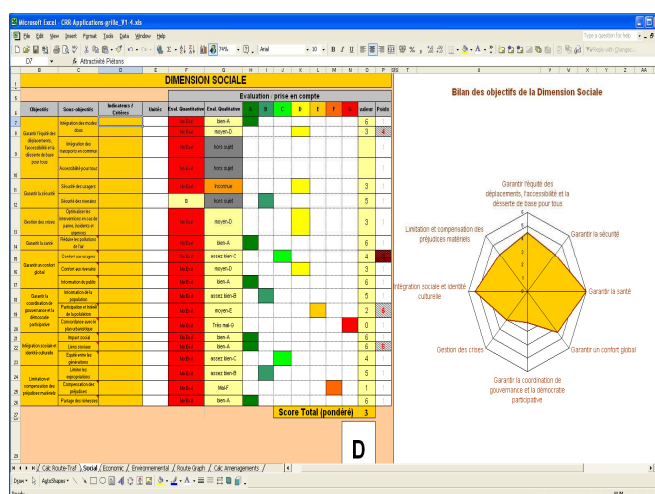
Microsoft Excel - CRR Applications grille_RT-4.xls

File Edit View Insert Format Tools Data Window Help

Type a question for help

D7 Attractivité Piétons

DIMENSION SOCIALE

Evaluation / prise en compte

| Objectifs | Sous-objectifs | Indicateurs / Critères | Unités | Eval. Quantitative | Eval. Qualitative | A | B | C | D | E | F | G | valeur | Poids |
|---|---|---|---|---|---|---|---|---|---|---|---|---|---|---|
| Garantir l'équité des déplacements, l'accessibilité et la desserte de base pour tous | Intégration des modes doux | | | Ne/Ev.E | bien-A | | | | | | | | 6 | |
| | | | | Ne/Ev.E | moyen-D | | | | | | | | 3 | |
| | Intégration des transports en commun | | | Ne/Ev.E | hors sujet | | | | | | | | | |
| | Accessibilité pour tous | | | Ne/Ev.E | hors sujet | | | | | | | | | |
| Garantir la sécurité | Sécurité des usagers | | | Ne/Ev.E | Inconnue | | | | | | | | 3 | |
| | Sécurité des riverains | | | 0 | hors sujet | | | | | | | | 5 | |
| Gestion des crises | Optimisation les interventions en cas de pannes, incidents et urgences | | | Ne/Ev.E | moyen-D | | | | | | | | 3 | |
| Garantir la santé | Réduire les pollutions de l'air | | | Ne/Ev.E | bien-A | | | | | | | | 6 | |
| Garantir un confort global | Confort des usagers | | | Ne/Ev.E | assez bien-C | | | | | | | | 4 | |
| | Confort des riverains | | | Ne/Ev.E | moyen-D | | | | | | | | 3 | |
| Garantir la coordination de gouvernance et la démocratie participative | Information du public | | | Ne/Ev.E | bien-A | | | | | | | | 6 | |
| | Information de la population | | | Ne/Ev.E | assez bien-B | | | | | | | | 5 | |
| | Participation et implication de la population | | | Ne/Ev.E | moyen-E | | | | | | | | 2 | |
| | Concordance avec la planification | | | Ne/Ev.E | Très mal-G | | | | | | | | 0 | |
| Intégration sociale et identité culturelle | Impact social | | | Ne/Ev.E | bien-A | | | | | | | | 6 | |
| | Liens sociaux | | | Ne/Ev.E | bien-A | | | | | | | | 6 | |
| Limitation et compensation des préjudices matériels | Equité entre les générations | | | Ne/Ev.E | assez bien-C | | | | | | | | 4 | |
| | Limiter les expropriations | | | Ne/Ev.E | assez bien-B | | | | | | | | 5 | |
| | Compensations des préjudices | | | Ne/Ev.E | Mal-F | | | | | | | | 1 | |
| | Partage des richesses | | | Ne/Ev.E | bien-A | | | | | | | | 6 | |

Score Total (pondéré) 3

D

Bilan des objectifs de la Dimension Sociale

Garantir l'équité des déplacements, l'accessibilité et la desserte de base pour tous

Garantir la sécurité

Garantir la santé

Garantir un confort global

Garantir la coordination de gouvernance et la démocratie participative

Gestion des crises

Intégration sociale et identité culturelle

Limitation et compensation des préjudices matériels

Calc Route-Traf / Social / Economic / Environmental / Route Graph / Calc Amenagements /

Draw AutoShapes

NUM